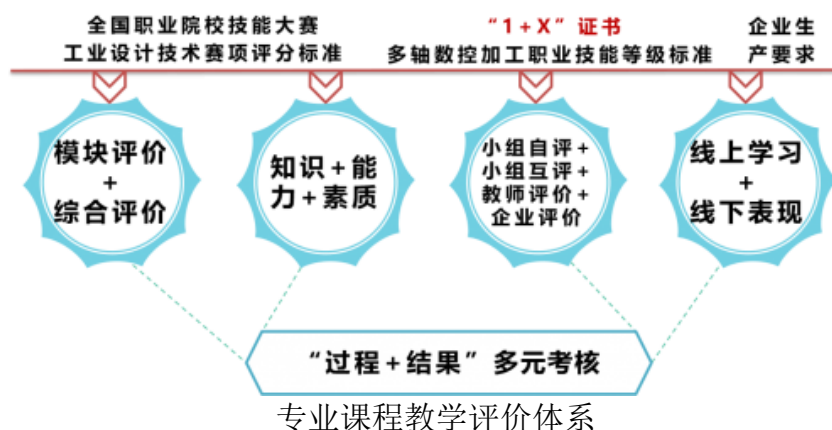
全国职业院校技能大赛
工业设计技术赛项评分标准

“1+X”证书
多轴数控加工职业技能等级标准

企业生
产要求

模块评价
+
综合评价

知识+能
力+素质

小组自评+
小组互评+
教师评价+
企业评价

线上学习
+
线下表现

“过程+结果”多元考核

专业课程教学评价体系